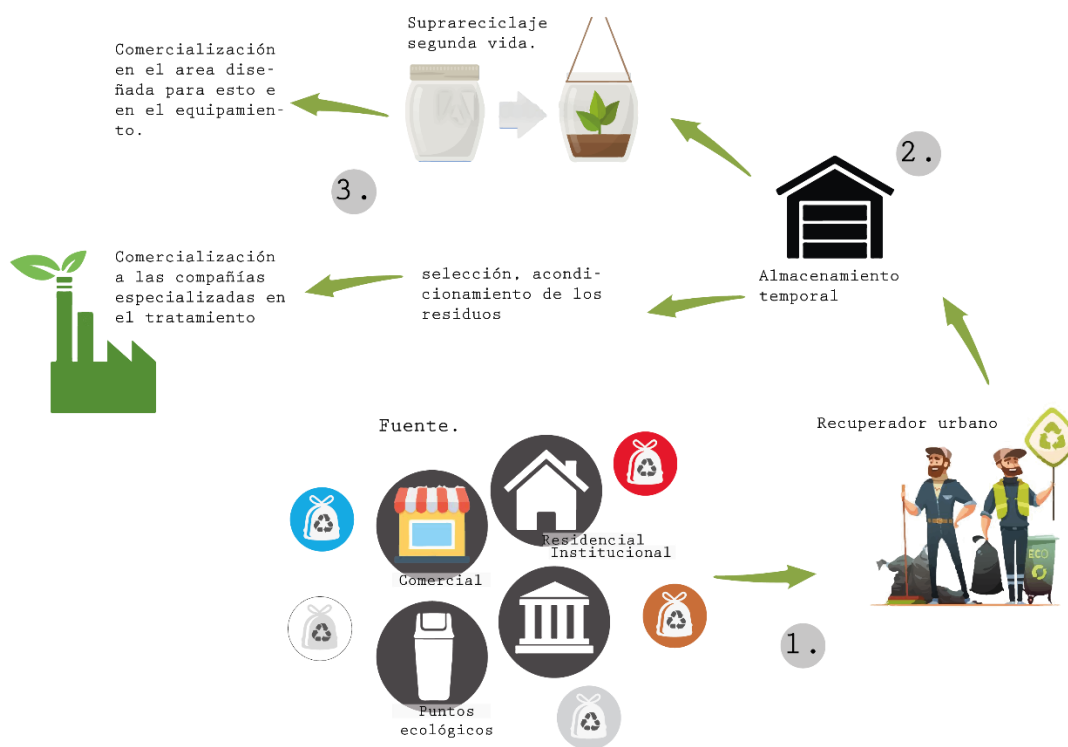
Comercialización en el area diseñada para esto e en el equipamiento.

Suprareciclaje segunda vida.

3.

2.

Comercialización a las compañías especializadas en el tratamiento

selección, acondicionamiento de los residuos

Almacenamiento temporal

Fuente.

Recuperador urbano

Residencial
Institucional

Comercial

Puntos ecológicos

ECO

1.